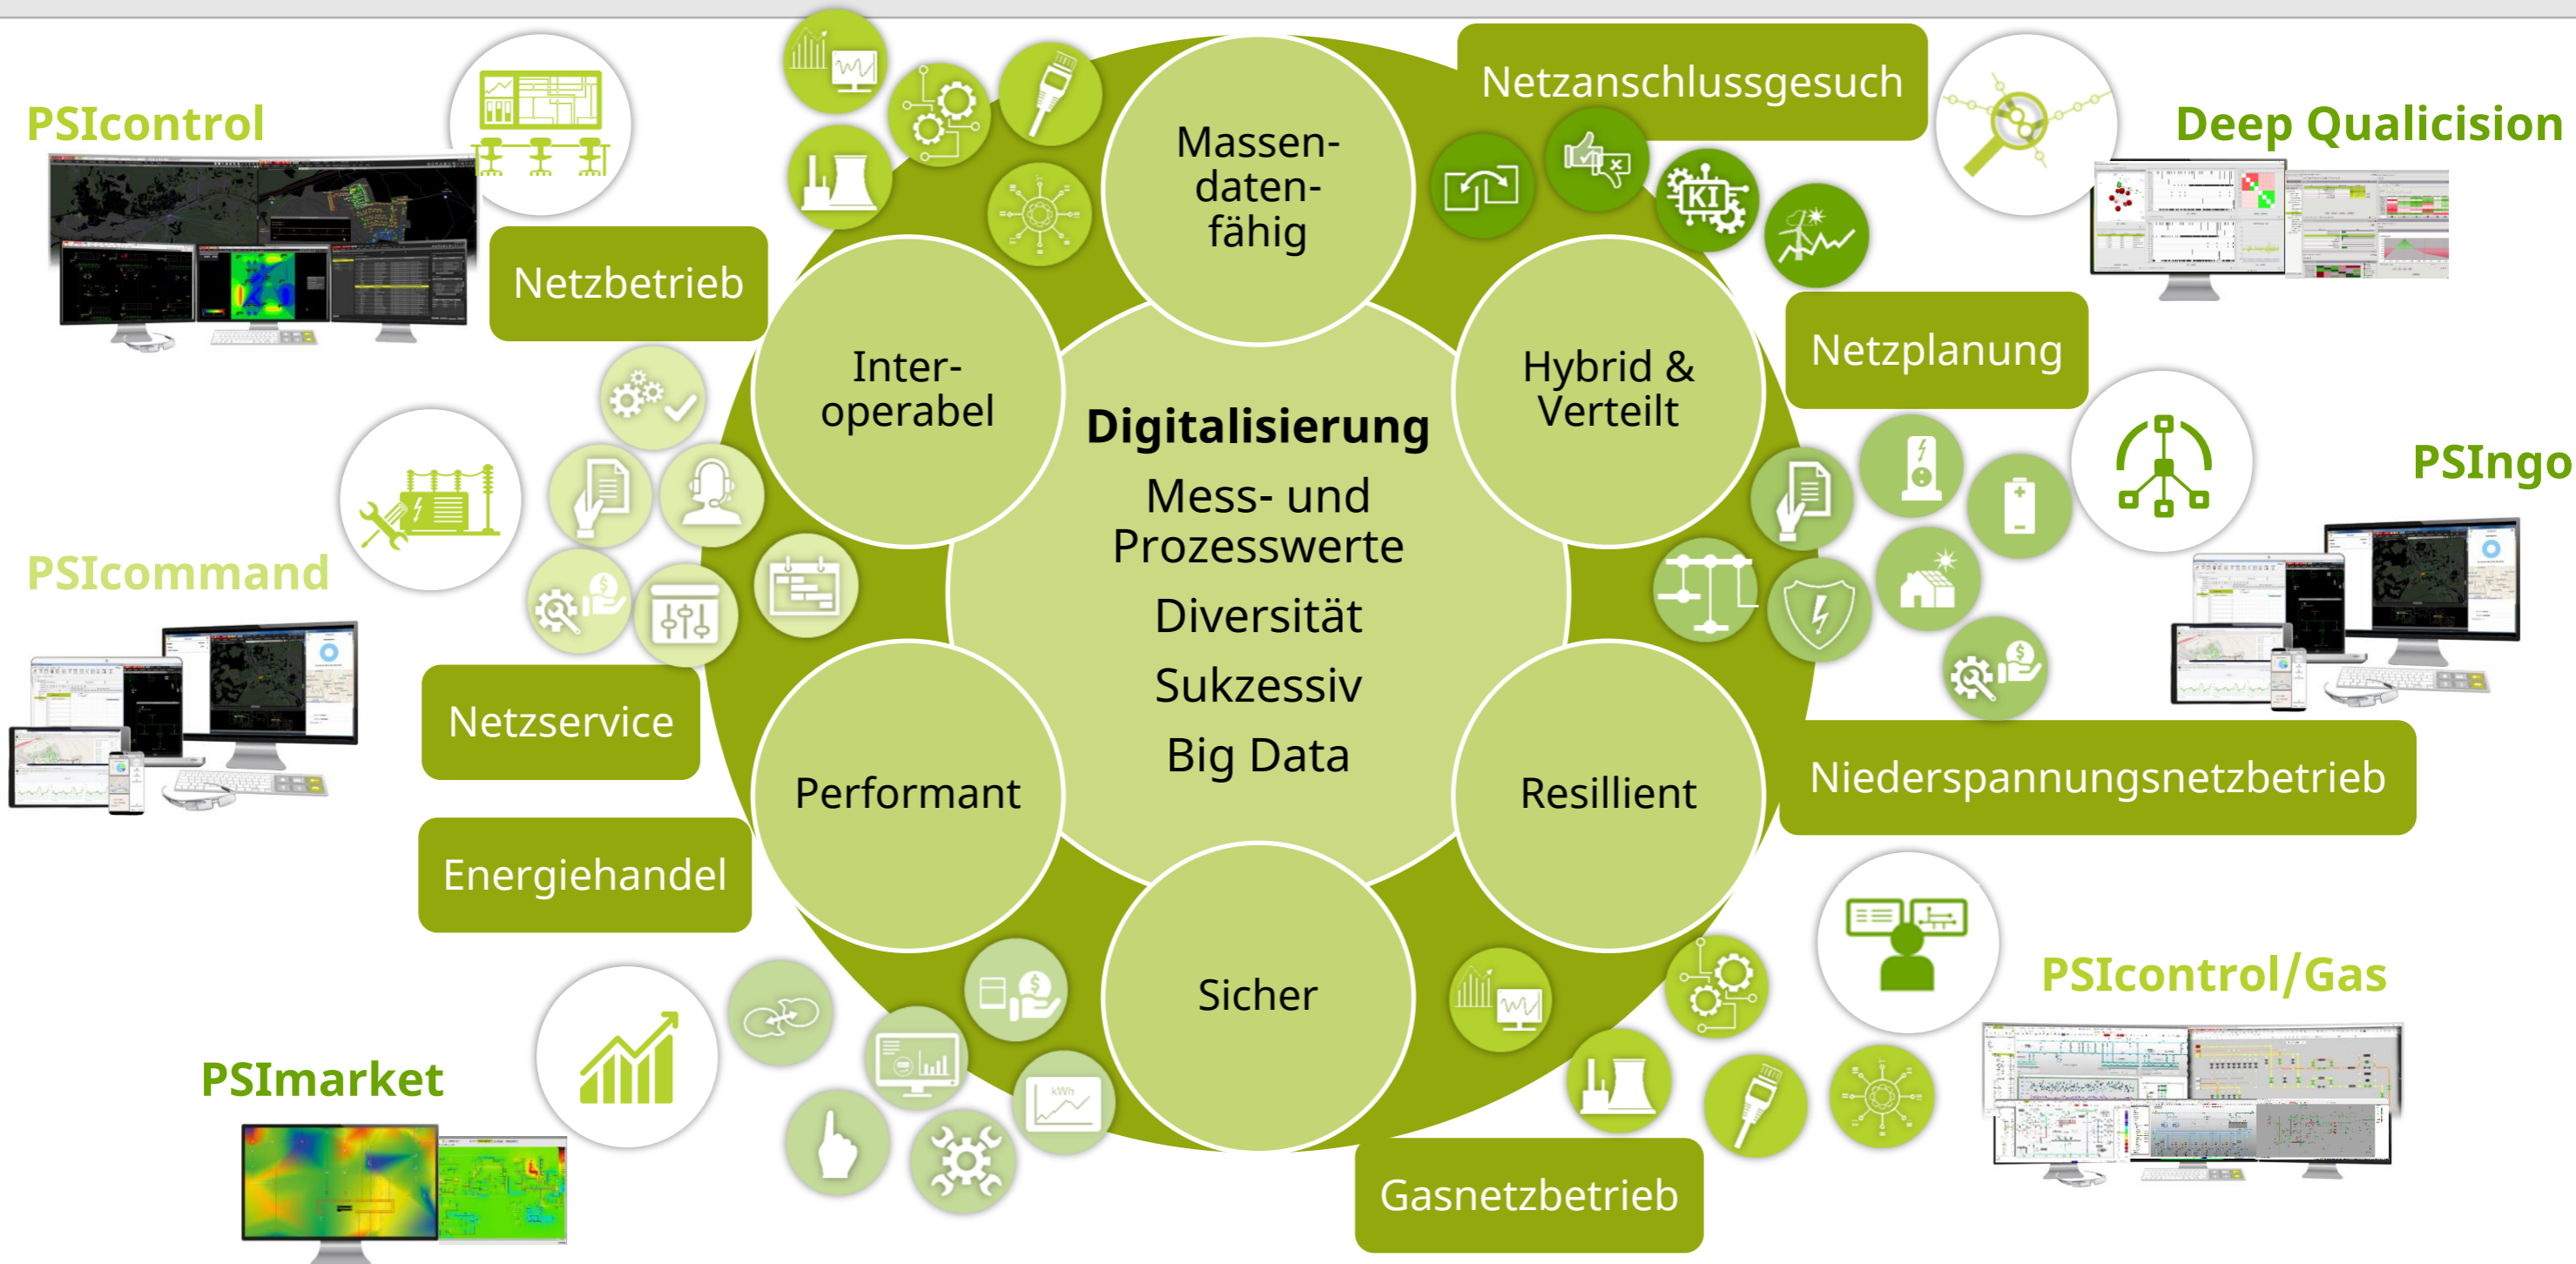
PSIcontrol

Netzbetrieb

Massen-daten-fähig

Netzanschlussgesuch

Deep Qualicision

KI

Inter-operabel

Digitalisierung

Mess- und Prozesswerte

Diversität

Sukzessiv

Big Data

Hybrid & Verteilt

Netzplanung

PSIngo

PSIcommand

Netzservice

Performant

Resillient

Niederspannungsnetzbetrieb

Energiehandel

Sicher

PSIcontrol/Gas

PSImarket

kWh

Gasnetzbetrieb